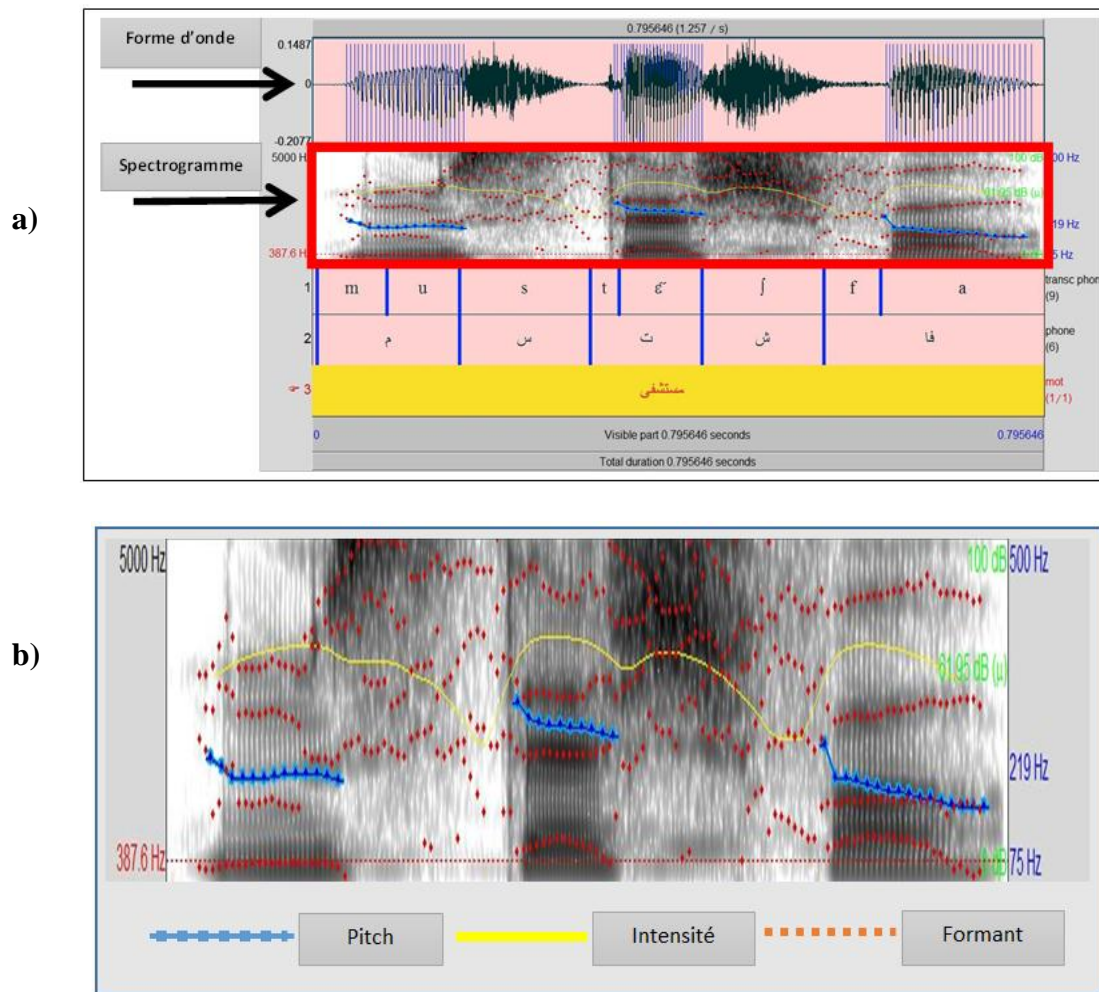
a)

Forme d'onde

Spectrogramme

0.795646 (1.257 / s)

0.1487

0

-0.2077

5000 Hz

387.6 Hz

100 dB 500 Hz

61.95 dB (μ)

219 Hz

75 Hz

| 1 | m | u | s | t | ɛ̃ | ʃ | f | a | transc phon (9) |
|---|---|---|---|---|---|---|---|---|---|
| 2 | م | | س | ت | | ش | فا | | phone (6) |
| 3 | مستشفى | | | | | | | | mot (1/1) |

0 Visible part 0.795646 seconds 0.795646

Total duration 0.795646 seconds

b)

5000 Hz

387.6 Hz

100 dB 500 Hz

61.95 dB (μ)

219 Hz

0 dB 75 Hz

Pitch

Intensité

Formant